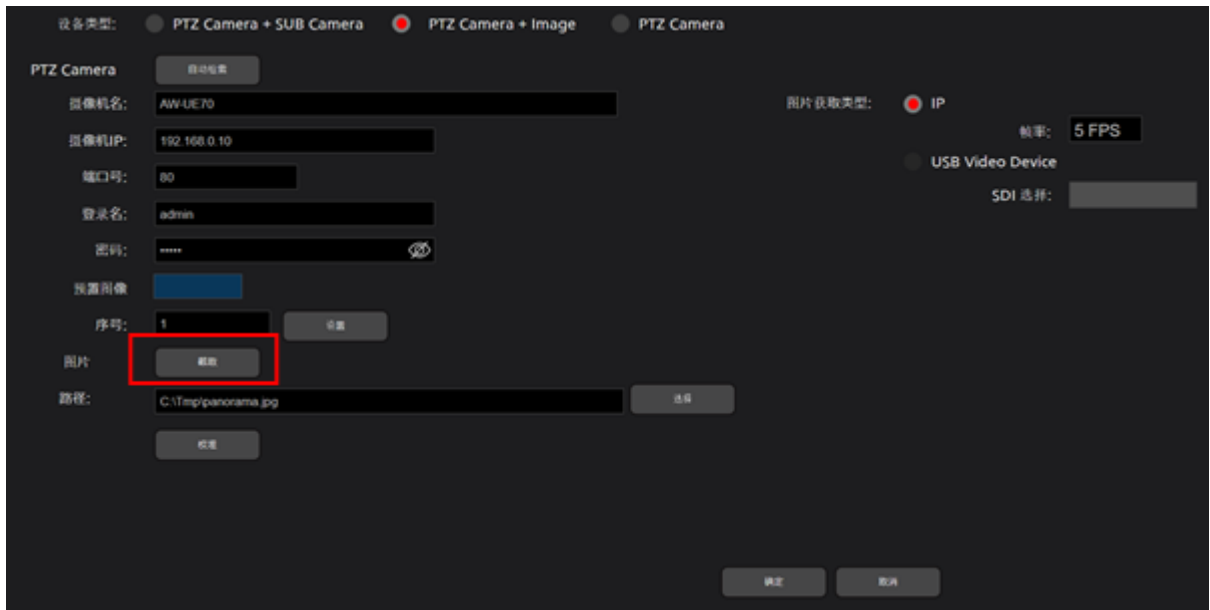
设备类型: PTZ Camera + SUB Camera PTZ Camera + Image PTZ Camera

PTZ Camera 自动检索

摄像机名: AW-UE70

摄像机IP: 192.168.0.10

端口号: 80

登录名: admin

密码: •••••

预置图像

序号: 1 设置

图片 截取

路径: C:\Tmp\panorama.jpg 选择

校准

图片获取类型: IP

帧率: 5 FPS

USB Video Device

SDI 选择:

确定 取消